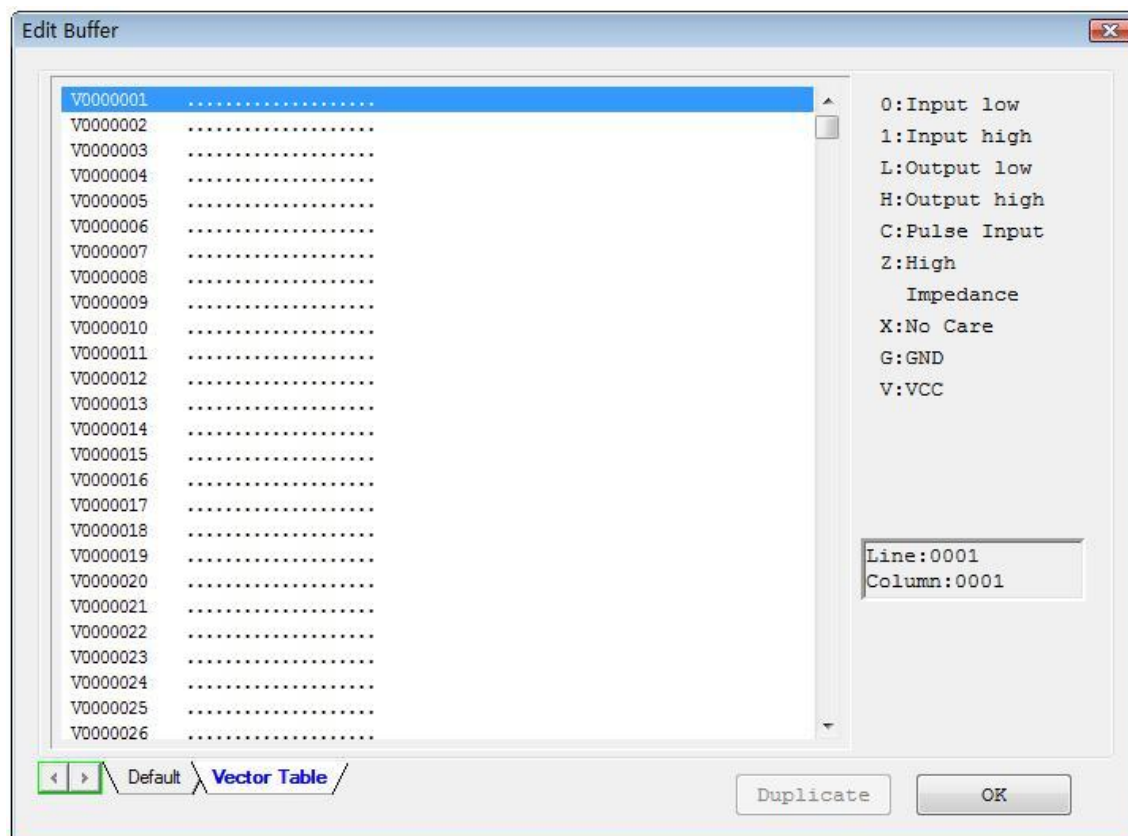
Edit Buffer

V0000001 ....................
V0000002 ....................
V0000003 ....................
V0000004 ....................
V0000005 ....................
V0000006 ....................
V0000007 ....................
V0000008 ....................
V0000009 ....................
V0000010 ....................
V0000011 ....................
V0000012 ....................
V0000013 ....................
V0000014 ....................
V0000015 ....................
V0000016 ....................
V0000017 ....................
V0000018 ....................
V0000019 ....................
V0000020 ....................
V0000021 ....................
V0000022 ....................
V0000023 ....................
V0000024 ....................
V0000025 ....................
V0000026 ....................

0:Input low
1:Input high
L:Output low
H:Output high
C:Pulse Input
Z:High Impedance
X:No Care
G:GND
V:VCC

Line:0001
Column:0001

Default Vector Table

Duplicate OK